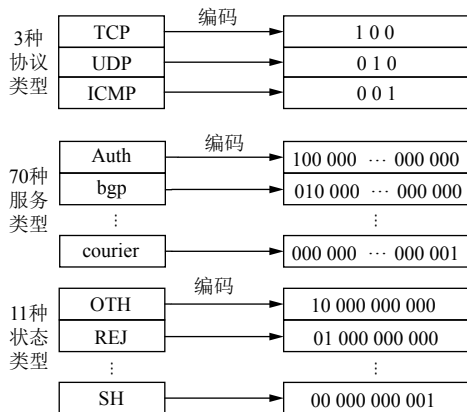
3种协议类型

| TCP |
| UDP |
| ICMP |

编码

| 1 0 0 |
| 0 1 0 |
| 0 0 1 |

70种服务类型

| Auth |
| bgp |
| ⋮ |
| courier |

编码

| 100 000 ··· 000 000 |
| 010 000 ··· 000 000 |
| ⋮ |
| 000 000 ··· 000 001 |

11种状态类型

| OTH |
| REJ |
| ⋮ |
| SH |

编码

| 10 000 000 000 |
| 01 000 000 000 |
| ⋮ |
| 00 000 000 001 |